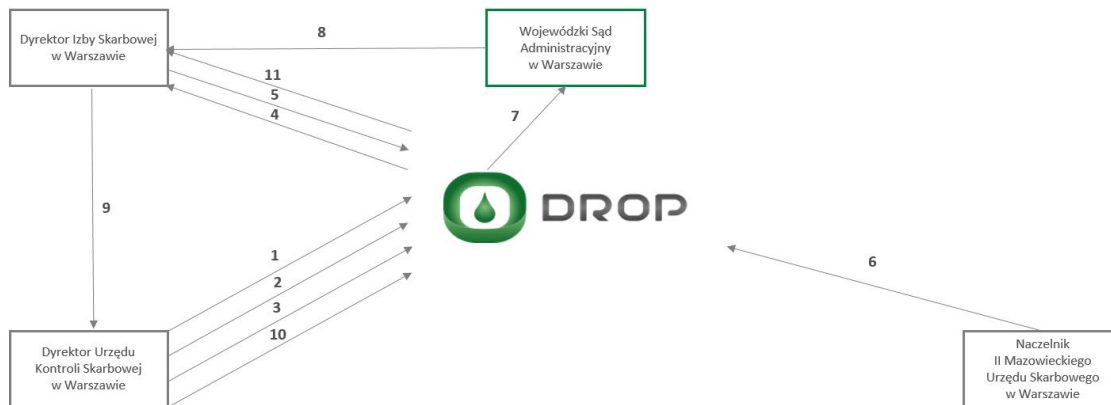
Dyrektor Izby Skarbowej w Warszawie

8

Wojewódzki Sąd Administracyjny w Warszawie

11

5

4

7

9

DROP

6

1

2

3

10

Dyrektor Urzędu Kontroli Skarbowej w Warszawie

Naczelnik II Mazowieckiego Urzędu Skarbowego w Warszawie